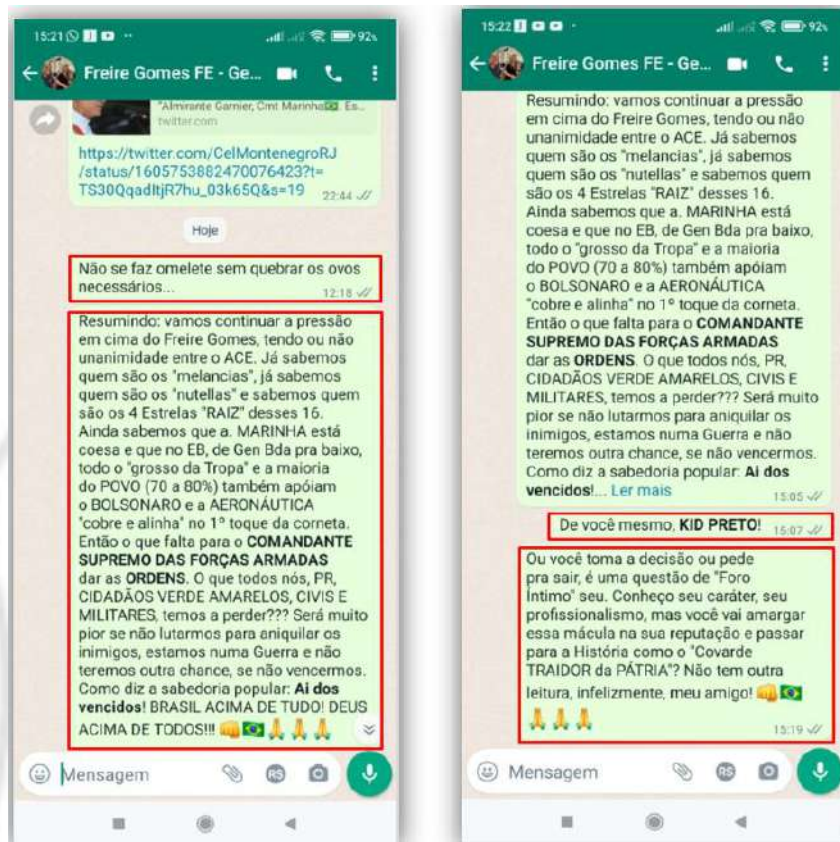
15:21 92%

Freire Gomes FE - Ge...

"Almirante Garnier, Cmt Marinha🇧🇷. Es...
twitter.com

https://twitter.com/CelMontenegroRJ/status/1605753882470076423?t=TS30QqadltjR7hu_03k65Q&s=19 22:44

Hoje

Não se faz omelete sem quebrar os ovos necessários... 12:18

Resumindo: vamos continuar a pressão em cima do Freire Gomes, tendo ou não unanimidade entre o ACE. Já sabemos quem são os "melancias", já sabemos quem são os "nutellas" e sabemos quem são os 4 Estrelas "RAIZ" desses 16. Ainda sabemos que a. MARINHA está coesa e que no EB, de Gen Bda pra baixo, todo o "grosso da Tropa" e a maioria do POVO (70 a 80%) também apóiam o BOLSONARO e a AERONÁUTICA "cobre e alinha" no 1º toque da corneta. Então o que falta para o **COMANDANTE SUPREMO DAS FORÇAS ARMADAS** dar as **ORDENS**. O que todos nós, PR, CIDADÃOS VERDE AMARELOS, CIVIS E MILITARES, temos a perder??? Será muito pior se não lutarmos para aniquilar os inimigos, estamos numa Guerra e não teremos outra chance, se não vencermos. Como diz a sabedoria popular: **Ai dos vencidos**! BRASIL ACIMA DE TUDO! DEUS ACIMA DE TODOS!!! 👊🇧🇷🙏🙏🙏

Mensagem

15:22 92%

Freire Gomes FE - Ge...

Resumindo: vamos continuar a pressão em cima do Freire Gomes, tendo ou não unanimidade entre o ACE. Já sabemos quem são os "melancias", já sabemos quem são os "nutellas" e sabemos quem são os 4 Estrelas "RAIZ" desses 16. Ainda sabemos que a. MARINHA está coesa e que no EB, de Gen Bda pra baixo, todo o "grosso da Tropa" e a maioria do POVO (70 a 80%) também apóiam o BOLSONARO e a AERONÁUTICA "cobre e alinha" no 1º toque da corneta. Então o que falta para o **COMANDANTE SUPREMO DAS FORÇAS ARMADAS** dar as **ORDENS**. O que todos nós, PR, CIDADÃOS VERDE AMARELOS, CIVIS E MILITARES, temos a perder??? Será muito pior se não lutarmos para aniquilar os inimigos, estamos numa Guerra e não teremos outra chance, se não vencermos. Como diz a sabedoria popular: **Ai dos vencidos**!... Ler mais 15:05

De você mesmo, **KID PRETO**! 15:07

Ou você toma a decisão ou pede pra sair, é uma questão de "Foro Íntimo" seu. Conheço seu caráter, seu profissionalismo, mas você vai amargar essa mácula na sua reputação e passar para a História como o "Covarde TRAIDOR da PÁTRIA"? Não tem outra leitura, infelizmente, meu amigo! 👊🇧🇷🙏🙏🙏 15:19

Mensagem